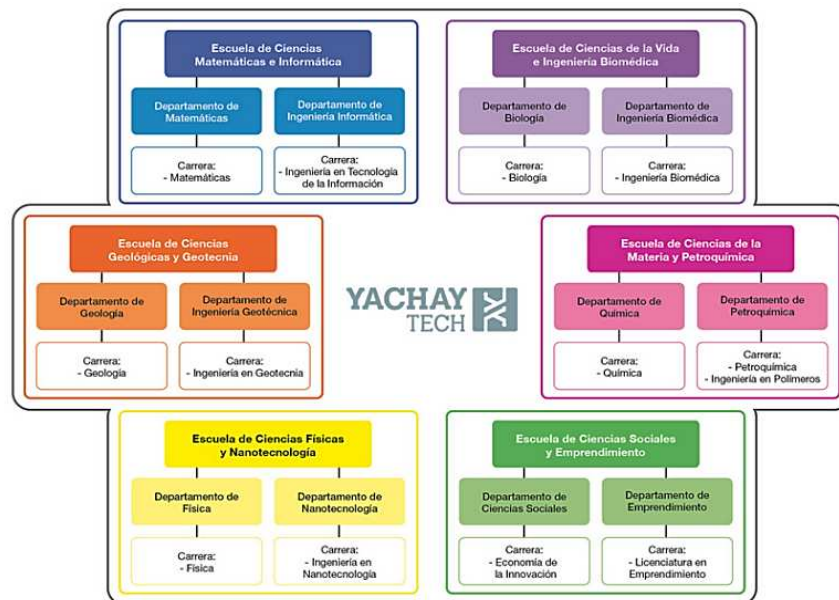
Escuela de Ciencias Matemáticas e Informática

Departamento de Matemáticas

Departamento de Ingeniería Informática

Carrera:
- Matemáticas

Carrera:
- Ingeniería en Tecnología de la Información

Escuela de Ciencias de la Vida e Ingeniería Biomédica

Departamento de Biología

Departamento de Ingeniería Biomédica

Carrera:
- Biología

Carrera:
- Ingeniería Biomédica

Escuela de Ciencias Geológicas y Geotecnia

Departamento de Geología

Departamento de Ingeniería Geotécnica

Carrera:
- Geología

Carrera:
- Ingeniería en Geotecnia

YACHAY TECH

Escuela de Ciencias de la Materia y Petroquímica

Departamento de Química

Departamento de Petroquímica

Carrera:
- Química

Carrera:
- Petroquímica
- Ingeniería en Polímeros

Escuela de Ciencias Físicas y Nanotecnología

Departamento de Física

Departamento de Nanotecnología

Carrera:
- Física

Carrera:
- Ingeniería en Nanotecnología

Escuela de Ciencias Sociales y Emprendimiento

Departamento de Ciencias Sociales

Departamento de Emprendimiento

Carrera:
- Economía de la Innovación

Carrera:
- Licenciatura en Emprendimiento